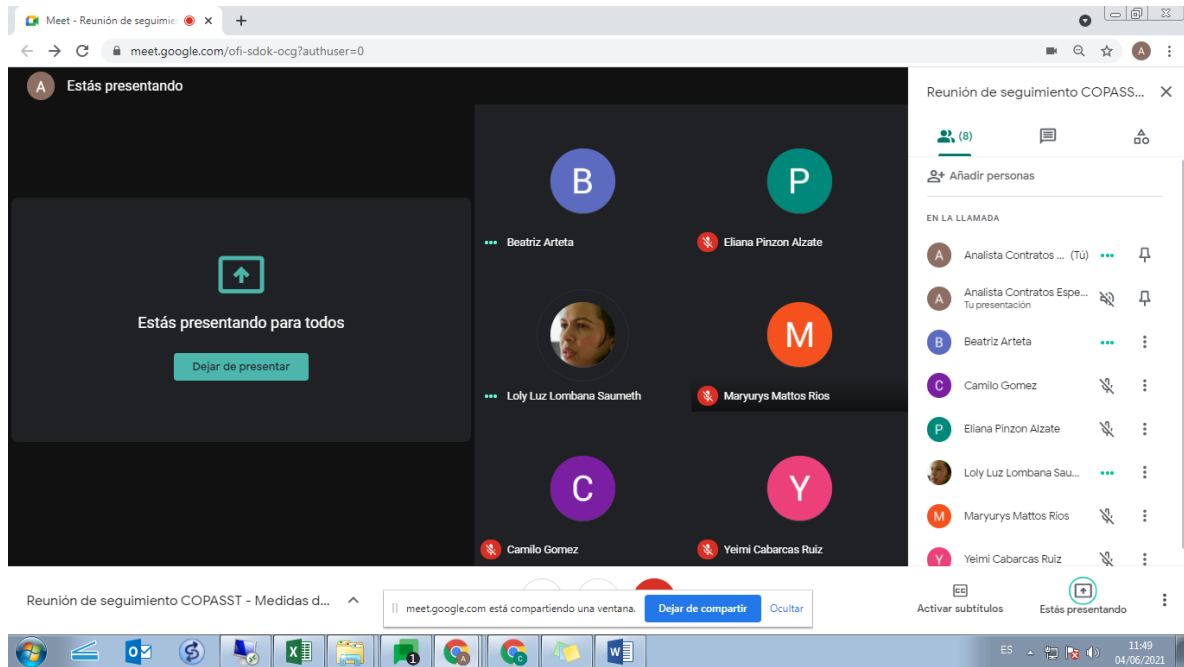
Meet - Reunión de seguimie ×
+

meet.google.com/ofi-sdok-ocg?authuser=0

A

A Estás presentando

Estás presentando para todos

Dejar de presentar

B
Beatriz Arteta

P
Eliana Pinzon Alzate

Loly Luz Lombana Saumeth

M
Maryurys Mattos Rios

C
Camilo Gomez

Y
Yeimi Cabarcas Ruiz

Reunión de seguimiento COPASS...

(8)

Añadir personas

EN LA LLAMADA

Analista Contratos ... (Tú)

Analista Contratos Espe...
Tu presentación

Beatriz Arteta

Camilo Gomez

Eliana Pinzon Alzate

Loly Luz Lombana Sau...

Maryurys Mattos Rios

Yeimi Cabarcas Ruiz

Reunión de seguimiento COPASST - Medidas d...

meet.google.com está compartiendo una ventana.
Dejar de compartir
Ocultar

Activar subtítulos

Estás presentando

ES
11:49
04/06/2021